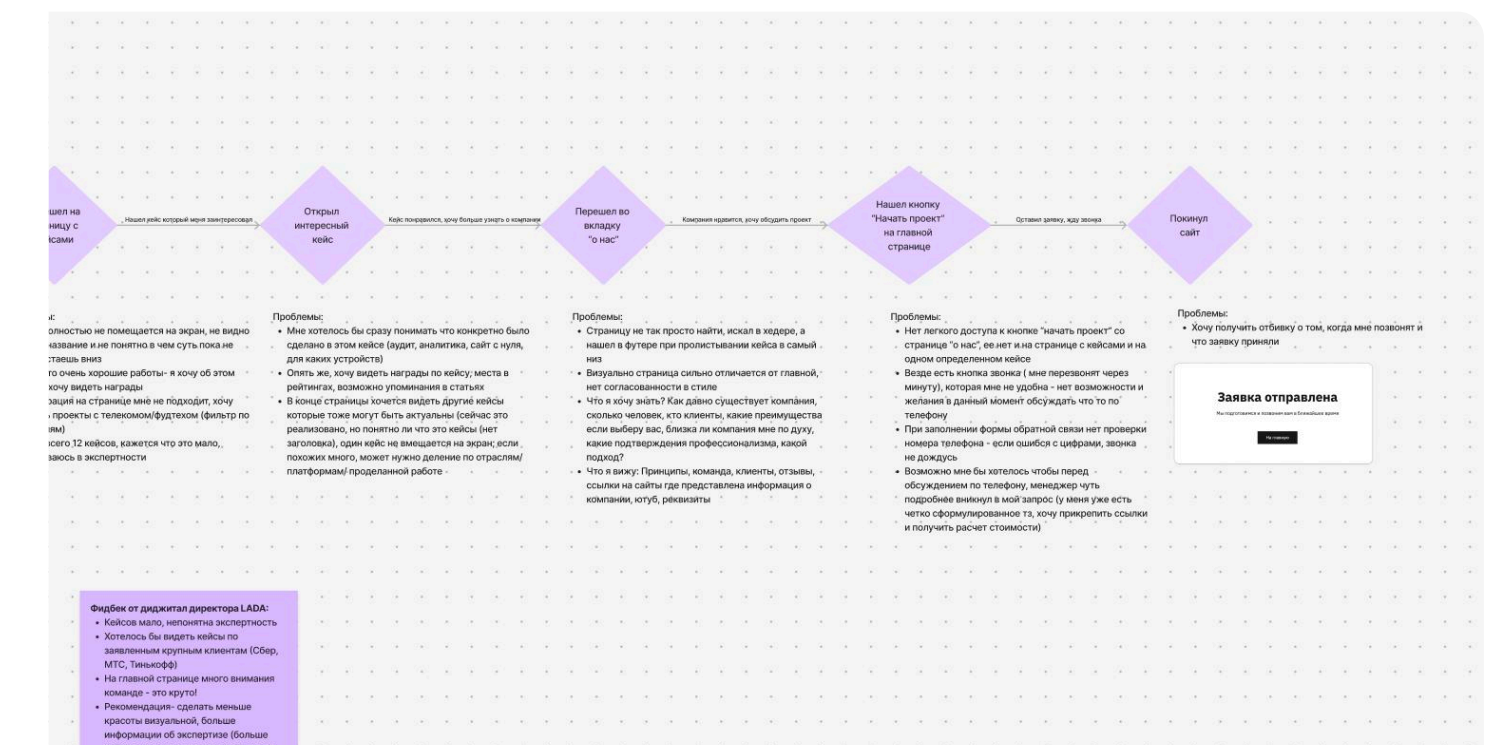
шел на ницу с эсами

Нашел кейс который меня заинтересовал

Открыл интересный кейс

Кейс понравился, хочу больше узнать о компании

Перешел во вкладку "о нас"

Компания нравится, хочу обсудить проект

Нашел кнопку "Начать проект" на главной странице

Оставил заявку, жду звонка

Покинул сайт

ы:
олностью не помещается на экран, не видно название и не понятно в чем суть пока не стаешь вниз
то очень хорошие работы- я хочу об этом хочу видеть награды
рация на странице мне не подходит, хочу проекты с телекомом/фудтехом (фильтр по ям)
сего 12 кейсов, кажется что это мало, ваюсь в экспертности

Проблемы:
• Мне хотелось бы сразу понимать что конкретно было сделано в этом кейсе (аудит, аналитика, сайт с нуля, для каких устройств)
• Опять же, хочу видеть награды по кейсу; места в рейтингах, возможно упоминания в статьях
• В конце страницы хочется видеть другие кейсы которые тоже могут быть актуальны (сейчас это реализовано, но понятно ли что это кейсы (нет заголовка), один кейс не вмещается на экран; если похожих много, может нужно деление по отраслям/платформам/ проделанной работе

Проблемы:
• Страницу не так просто найти, искал в хедере, а нашел в футере при пролистывании кейса в самый низ
• Визуально страница сильно отличается от главной, нет согласованности в стиле
• Что я хочу знать? Как давно существует компания, сколько человек, кто клиенты, какие преимущества если выберу вас, близка ли компания мне по духу, какие подтверждения профессионализма, какой подход?
• Что я вижу: Принципы, команда, клиенты, отзывы, ссылки на сайты где представлена информация о компании, ютуб, реквизиты

Проблемы:
• Нет легкого доступа к кнопке "начать проект" со странице "о нас", ее нет и на странице с кейсами и на одном определенном кейсе
• Везде есть кнопка звонка ( мне перезвонят через минуту), которая мне не удобна - нет возможности и желания в данный момент обсуждать что то по телефону
• При заполнении формы обратной связи нет проверки номера телефона - если ошибся с цифрами, звонка не дождусь
• Возможно мне бы хотелось чтобы перед обсуждением по телефону, менеджер чуть подробнее вникнул в мой запрос (у меня уже есть четко сформулированное тз, хочу прикрепить ссылки и получить расчет стоимости)

Проблемы:
• Хочу получить отбивку о том, когда мне позвонят и что заявку приняли

Заявка отправлена
Мы подготовимся и позвоним вам в ближайшее время
На главную

Фидбек от диджитал директора LADA:
• Кейсов мало, непонятна экспертность
• Хотелось бы видеть кейсы по заявленным крупным клиентам (Сбер, МТС, Тинькофф)
• На главной странице много внимания команде - это круто!
• Рекомендация- сделать меньше красоты визуальной, больше информации об экспертизе (больше